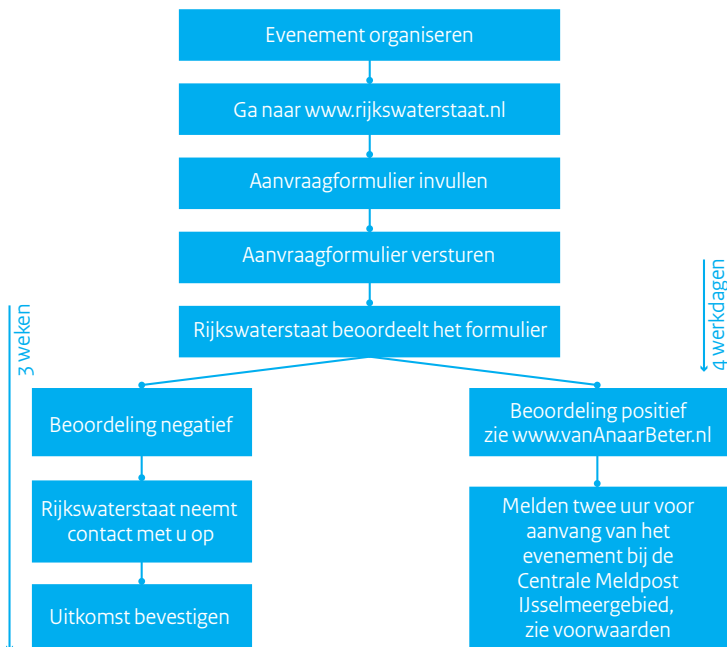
Evenement organiseren

Ga naar www.rijkswaterstaat.nl

Aanvraagformulier invullen

Aanvraagformulier versturen

4 werkdagen

3 weken

Rijkswaterstaat beoordeelt het formulier

Beoordeling negatief

Rijkswaterstaat neemt contact met u op

Uitkomst bevestigen

Beoordeling positief zie www.vanAnaarBeter.nl

Melden twee uur voor aanvang van het evenement bij de Centrale Meldpost IJsselmeergebied, zie voorwaarden